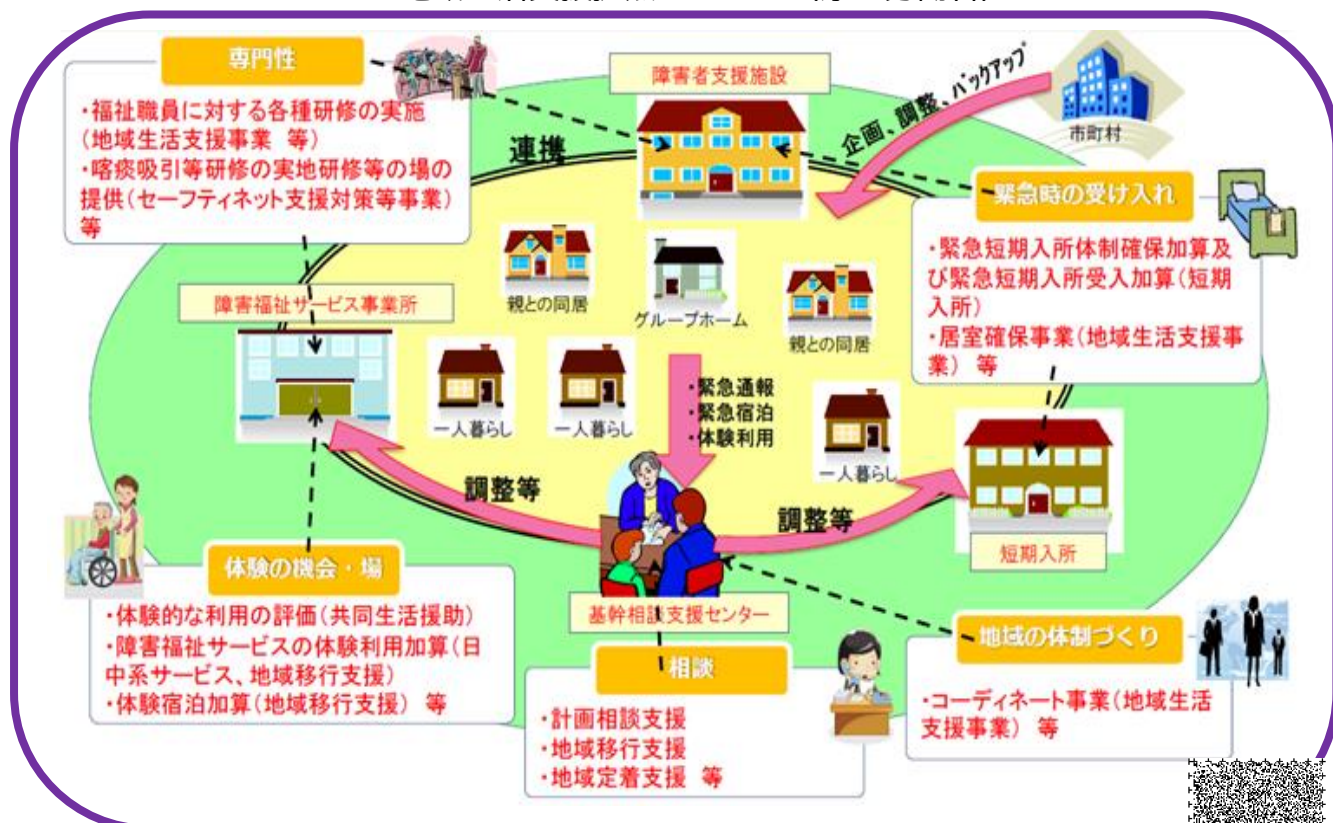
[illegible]

専門性

・福祉職員に対する各種研修の実施（地域生活支援事業　等）
・喀痰吸引等研修の実地研修等の場の提供（セーフティネット支援対策等事業）等

障害者支援施設

企画、調整、バックアップ

市町村

連携

緊急時の受け入れ

・緊急短期入所体制確保加算及び緊急短期入所受入加算（短期入所）
・居室確保事業（地域生活支援事業）等

親との同居

グループホーム

親との同居

障害福祉サービス事業所

一人暮らし

一人暮らし

・緊急通報
・緊急宿泊
・体験利用

一人暮らし

短期入所

調整等

調整等

体験の機会・場

・体験的な利用の評価（共同生活援助）
・障害福祉サービスの体験利用加算（日中系サービス、地域移行支援）
・体験宿泊加算（地域移行支援）　等

基幹相談支援センター

相談

・計画相談支援
・地域移行支援
・地域定着支援　等

地域の体制づくり

・コーディネート事業（地域生活支援事業）　等